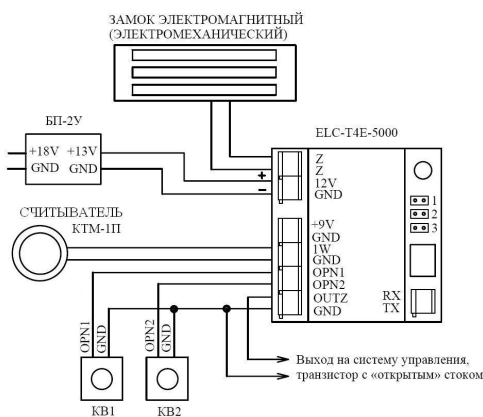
ЗАМОК ЭЛЕКТРОМАГНИТНЫЙ
(ЭЛЕКТРОМЕХАНИЧЕСКИЙ)

БП-2V

+18V
GND
+13V
GND

+
–

ELC-T4E-5000

Z
Z
12V
GND

СЧИТЫВАТЕЛЬ
КТМ-1П

+9V
GND
1W
GND
OPN1
OPN2
OUTZ
GND

1
2
3

RX
TX

OPN1
GND
OPN2
GND

Выход на систему управления,
транзистор с «открытым» стоком

КВ1
КВ2